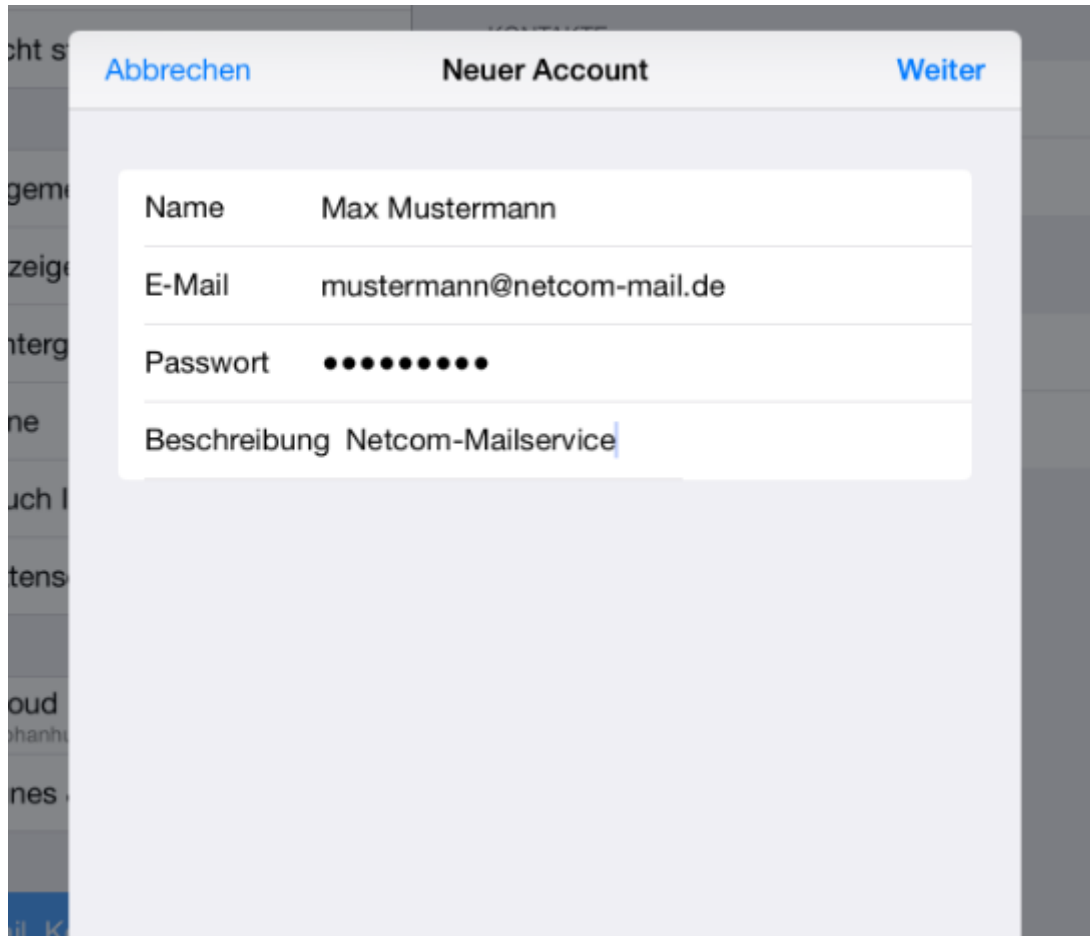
cht s

KONTAKTE

Abbrechen Neuer Account Weiter

Name Max Mustermann

E-Mail mustermann@netcom-mail.de

Passwort ●●●●●●●●●

Beschreibung Netcom-Mailservice

gem

zeig

nterg

ne

uch

tens

oud

phanhu

nes

il K